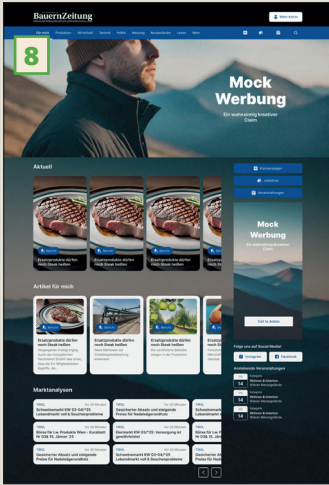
BauernZeitung

Mein Konto

Für mich Produktion Wirtschaft Technik Politik Werbung Veranstaltungen Leben Mehr

8

Mock Werbung

Ein wahnsinnig kreativer Claim.

Aktuell

Ersatzprodukte dürfen nach Steak heißen

Ersatzprodukte dürfen nach Steak heißen

Ersatzprodukte dürfen nach Steak heißen

Ersatzprodukte dürfen nach Steak heißen

Mock Werbung

Ein wahnsinnig kreativer Claim.

Call to Action

Artikel für mich

Ersatzprodukte dürfen nach Steak heißen

Ersatzprodukte dürfen nach Steak heißen

Ersatzprodukte dürfen nach Steak heißen

Ersatzprodukte

Folge uns auf Social Media!

Instagram

Facebook

Ausstehende Veranstaltungen

14

Wohnen & Interior

14

Wohnen & Interior

14

Wohnen & Interior

Marktanalysen

Schweinemarkt KW 03-04/'25 Lebendmarkt voll & Seuchenprobleme

Deutscher Absatz und steigende Preise für Nadelzigarrenholz

Schweinemarkt KW 03-04/'25 Lebendmarkt voll & Seuchenprobleme

Börse für Lw. Produkte Wien - Kurzbericht KW 03B 15. Jänner '25

Eiermarkt KW 03/'25: Versorgung ist gewährleistet

Börse für Lw. Produkte Wien - Kurzbericht KW 03B 15. Jänner '25

Deutscher Absatz und steigende Preise für Nadelzigarrenholz

Schweinemarkt KW 03-04/'25 Lebendmarkt voll & Seuchenprobleme

Deutscher Absatz und steigende Preise für Nadelzigarrenholz